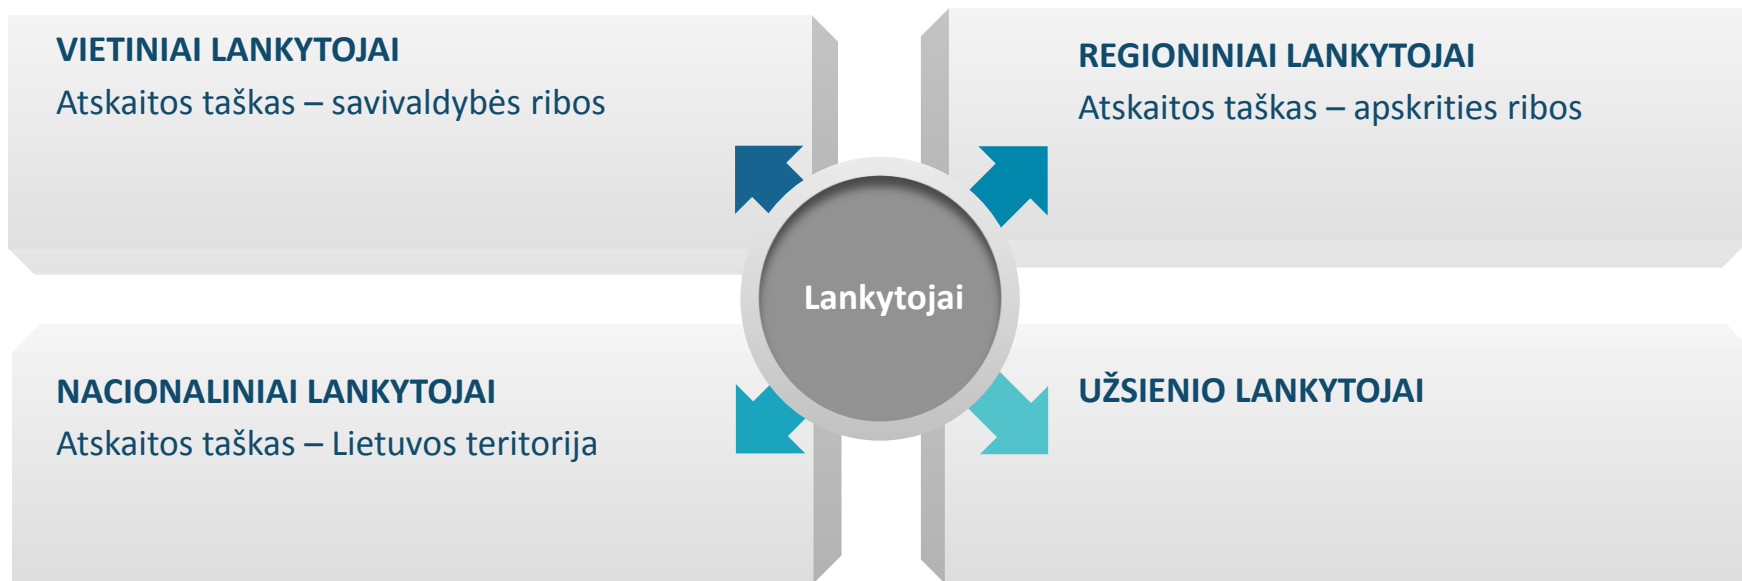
VIETINIAI LANKYTOJAI
Atskaitos taškas – savivaldybės ribos

REGIONINIAI LANKYTOJAI
Atskaitos taškas – apskrities ribos

Lankytojai

NACIONALINIAI LANKYTOJAI
Atskaitos taškas – Lietuvos teritorija

UŽSIENIO LANKYTOJAI